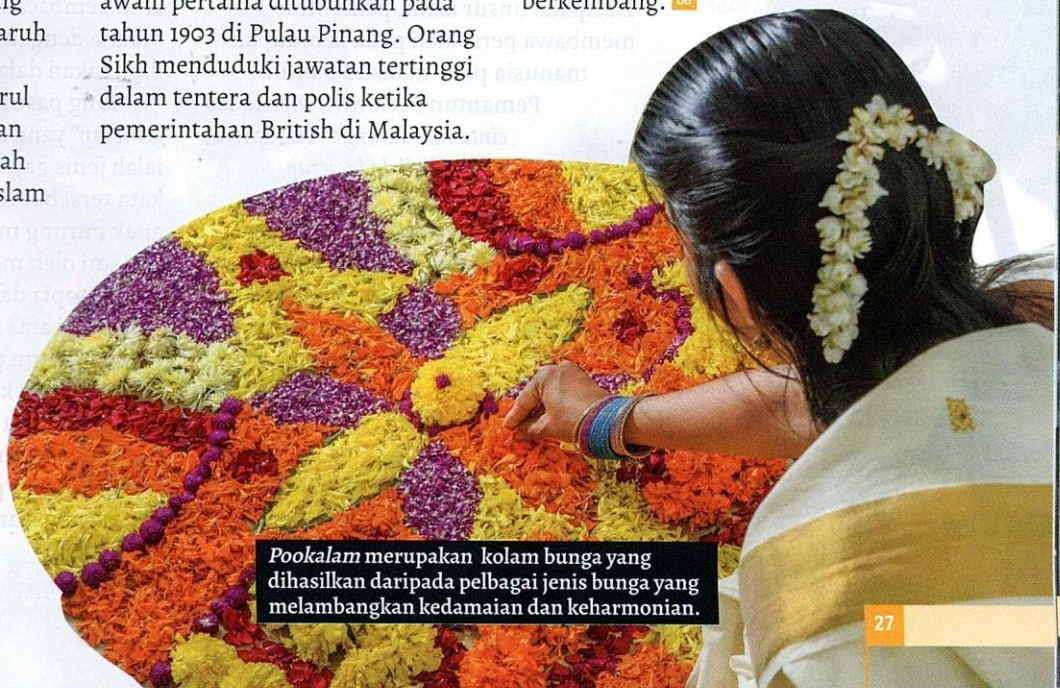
ng
aruh
rul
an
ah
slam

awal pertama ditubuhkan pada tahun 1903 di Pulau Pinang. Orang Sikh menduduki jawatan tertinggi dalam tentera dan polis ketika pemerintahan British di Malaysia.

berkembang.

*Pookalam* merupakan kolam bunga yang dihasilkan daripada pelbagai jenis bunga yang melambangkan kedamaian dan keharmonian.

27